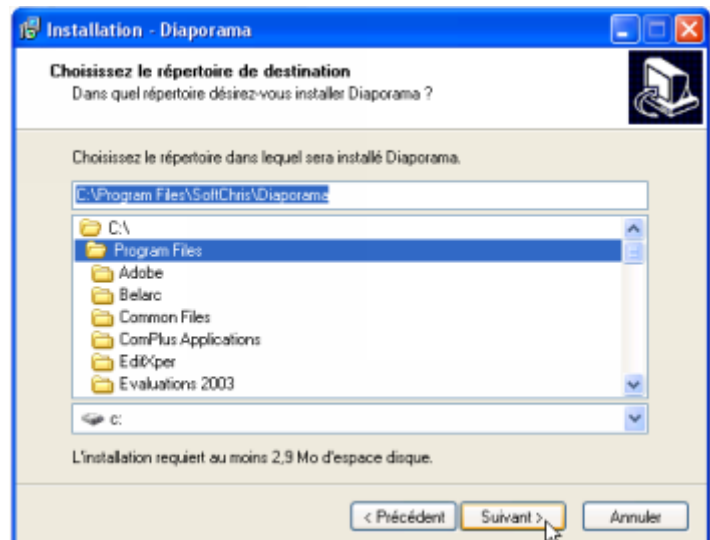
Installation - Diaporama

Choisissez le répertoire de destination
Dans quel répertoire désirez-vous installer Diaporama ?

Choisissez le répertoire dans lequel sera installé Diaporama.

C:\Program Files\SoftChris\Diaporama

C:\
Program Files
Adobe
Belarc
Common Files
ComPlus Applications
EditXper
Evaluations 2003

c:

L'installation requiert au moins 2,9 Mo d'espace disque.

< Précédent
Suivant >
Annuler